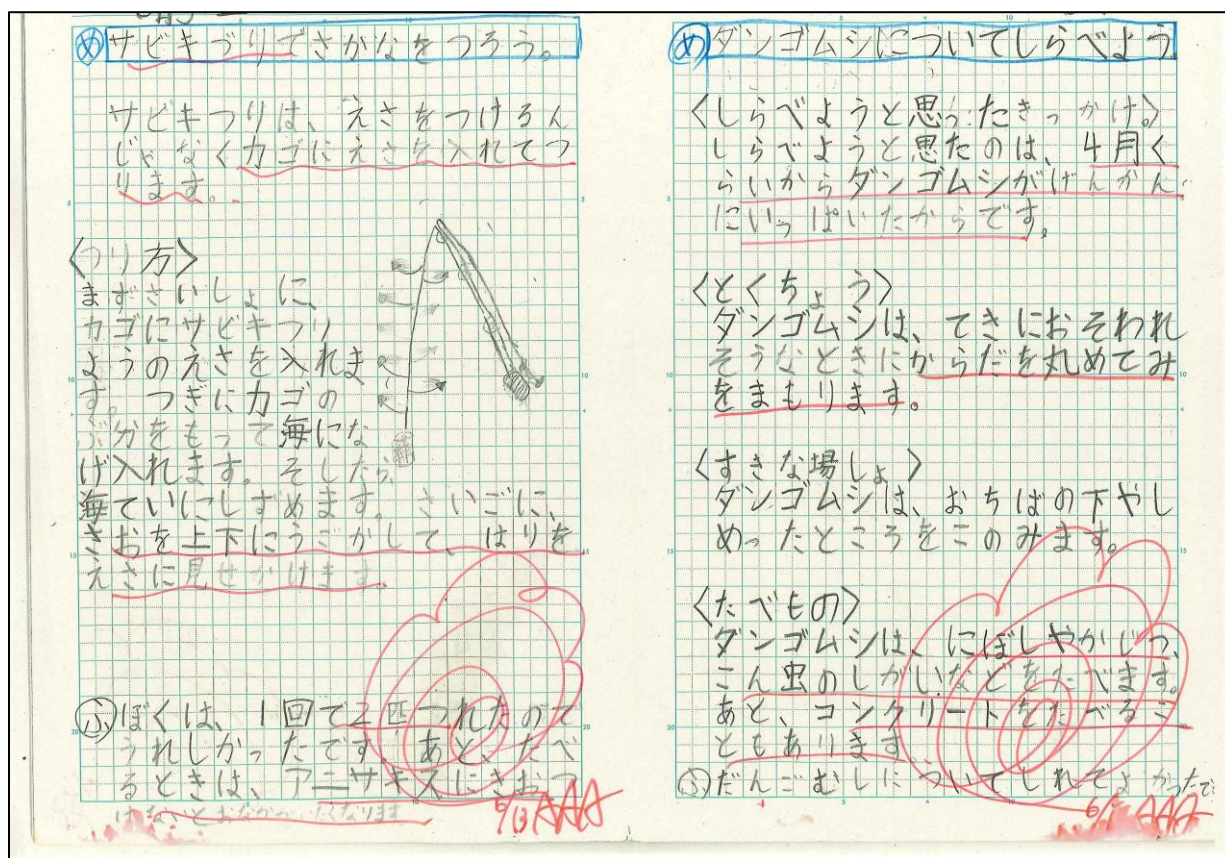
め サビキづりでさかなをつろう。

サビキつりは、えさをつけるんじゃなくカゴにえさを入れてつります。

〈つり方〉
まずさいしょに、カゴにサビキつりようのえさを入れます。つぎに、カゴのぶ分をもって海になげ入れます。そしたら海ていにしずめます。さいごに、さおを上下にうごかして、はりをえさに見せかけます。

ふ ぼくは、1回で2匹つれたのでうれしかったです。あと、たべるときは、アニサキスにきをつけないとおなかがいたくなります。

5/13

め ダンゴムシについてしらべよう。

〈しらべようと思ったきっかけ〉
しらべようと思たのは、4月くらいからダンゴムシがげんかんにいっぱいいたからです。

〈とくちょう〉
ダンゴムシは、てきにおそわれそうなときにからだを丸めてみをまもります。

〈すきな場しょ〉
ダンゴムシは、おちばの下やしめったところをこのみます。

〈たべもの〉
ダンゴムシは、にぼしやかじつ、こん虫のしがいなどをたべます。あと、コンクリートをたべることもあります。

ふ だんごむしについてしれてよかったで

6/1